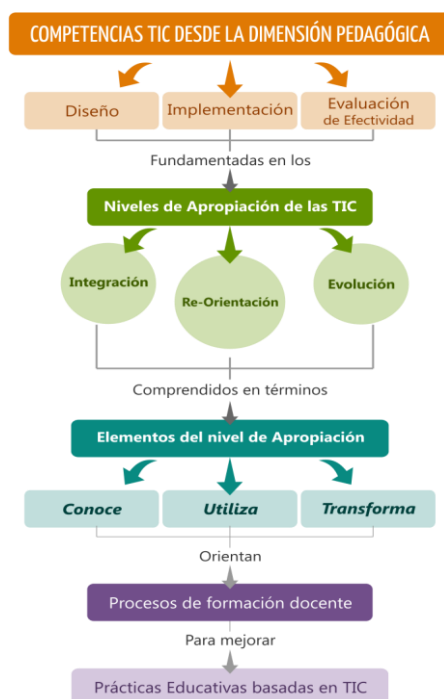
COMPETENCIAS TIC DESDE LA DIMENSIÓN PEDAGÓGICA

Diseño

Implementación

Evaluación de Efectividad

Fundamentadas en los

Niveles de Apropiación de las TIC

Integración

Re-Orientación

Evolución

Comprendidos en términos

Elementos del nivel de Apropiación

Conoce

Utiliza

Transforma

Orientan

Procesos de formación docente

Para mejorar

Prácticas Educativas basadas en TIC